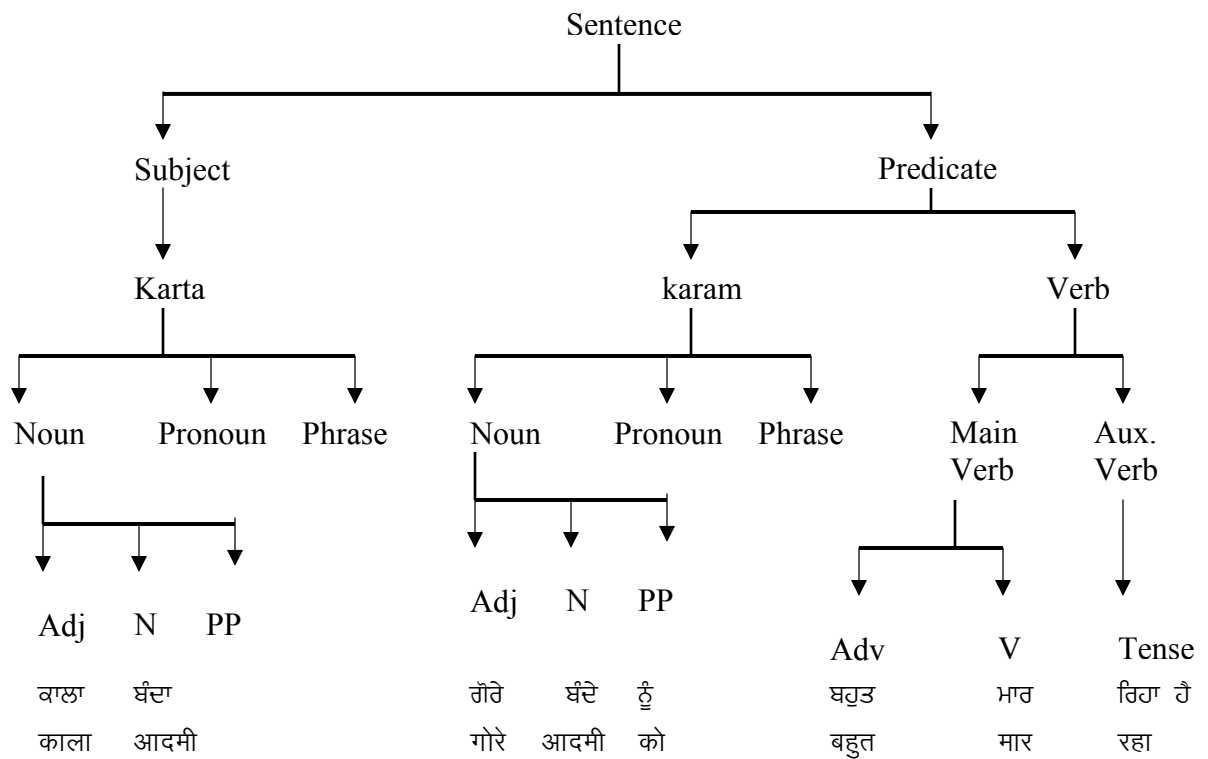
Sentence

Subject

Predicate

Karta

karam

Verb

Noun

Pronoun

Phrase

Noun

Pronoun

Phrase

Main Verb

Aux. Verb

Adj

N

PP

Adj

N

PP

Adv

V

Tense

ਕਾਲਾ ਬੰਦਾ

काला आदमी

ਗੋਰੇ ਬੰਦੇ ਨੂੰ

गोरे आदमी को

ਬਹੁਤ

बहुत

ਮਾਰ

मार

ਰਿਹਾ ਹੈ

रहा